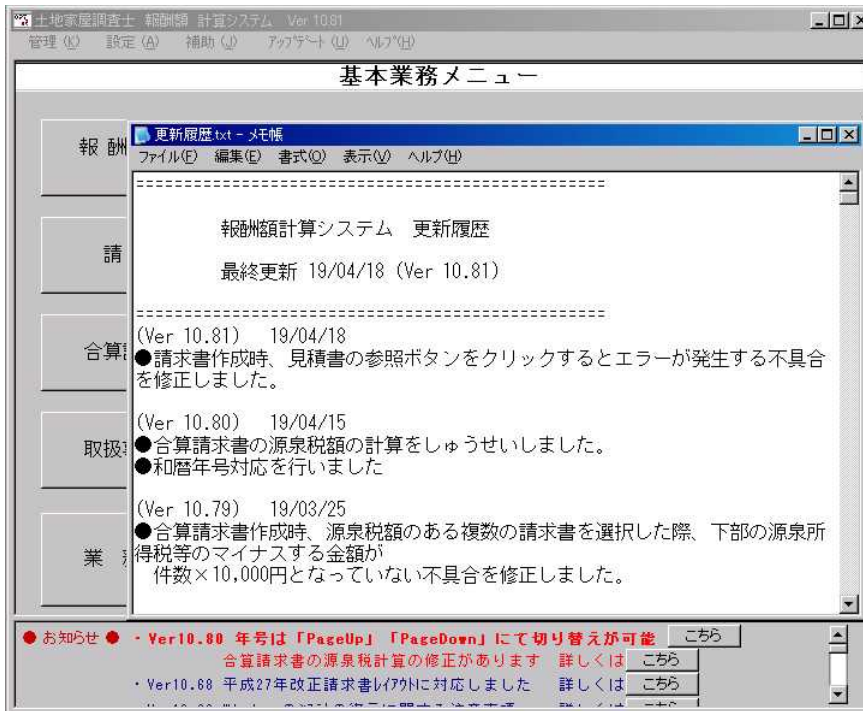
土地家屋調査士 報酬額 計算システム Ver 10.81
管理 (K) 設定 (A) 補助 (J) アップデート (U) ヘルプ(H)

基本業務メニュー

報 酬

請

合算

取扱

業

更新履歴.txt - メモ帳
ファイル(F) 編集(E) 書式(O) 表示(V) ヘルプ(H)

==================================================

報酬額計算システム 更新履歴

最終更新 19/04/18 (Ver 10.81)

==================================================
(Ver 10.81) 19/04/18
●請求書作成時、見積書の参照ボタンをクリックするとエラーが発生する不具合を修正しました。

(Ver 10.80) 19/04/15
●合算請求書の源泉税額の計算をしゅうせいしました。
●和暦年号対応を行いました

(Ver 10.79) 19/03/25
●合算請求書作成時、源泉税額のある複数の請求書を選択した際、下部の源泉所得税等のマイナスする金額が
件数×10,000円となっていない不具合を修正しました。

● お知らせ ● ・Ver10.80 年号は「PageUp」「PageDown」にて切り替えが可能 こちら
合算請求書の源泉税計算の修正があります 詳しくは こちら
・Ver10.68 平成27年改正請求書レイアウトに対応しました 詳しくは こちら
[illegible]